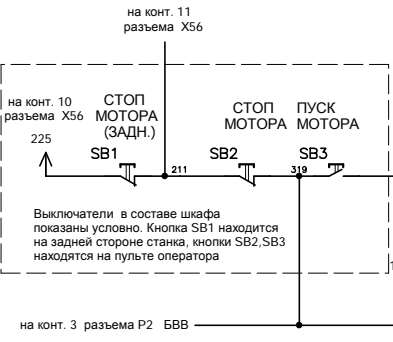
на конт. 11
разъема X56

на конт. 10
разъема X56

225

СТОП
МОТОРА
(ЗАДН.)

SB1

211

СТОП
МОТОРА

SB2

319

ПУСК
МОТОРА

SB3

Выключатели в составе шкафа показаны условно. Кнопка SB1 находится на задней стороне станка, кнопки SB2,SB3 находятся на пульте оператора

1

на конт. 3 разъема P2 БВВ